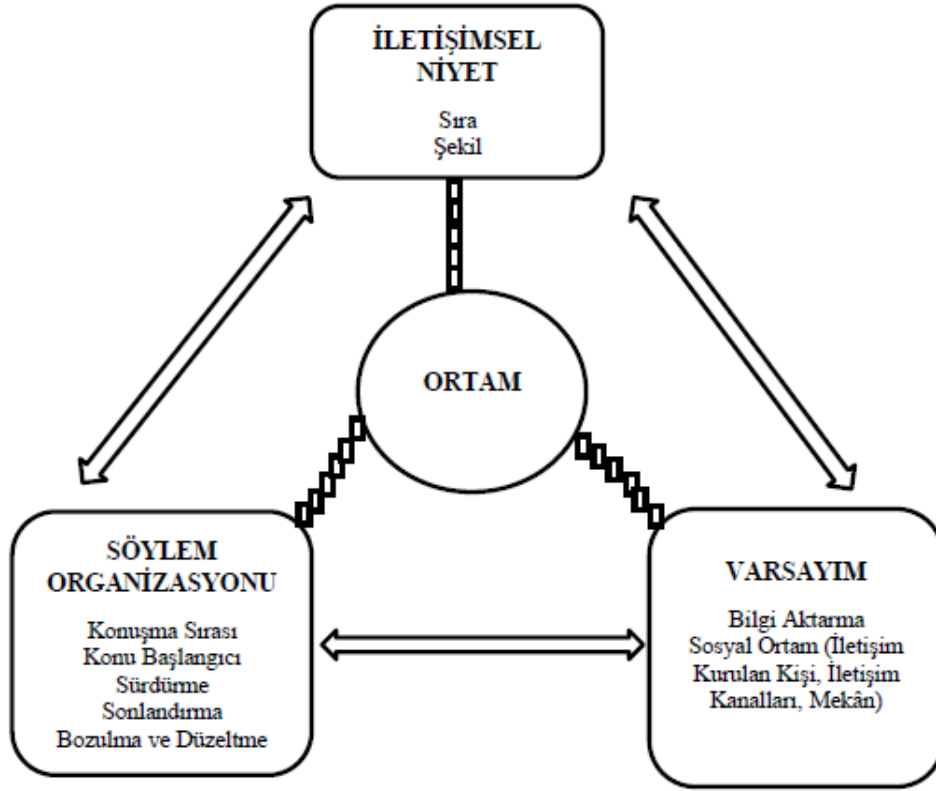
İLETİŞİMSEL NİYET

Sıra
Şekil

ORTAM

SÖYLEM ORGANİZASYONU

Konuşma Sırası
Konu Başlangıcı
Sürdürme
Sonlandırma
Bozulma ve Düzeltme

VARSAYIM

Bilgi Aktarma
Sosyal Ortam (İletişim Kurulan Kişi, İletişim Kanalları, Mekân)